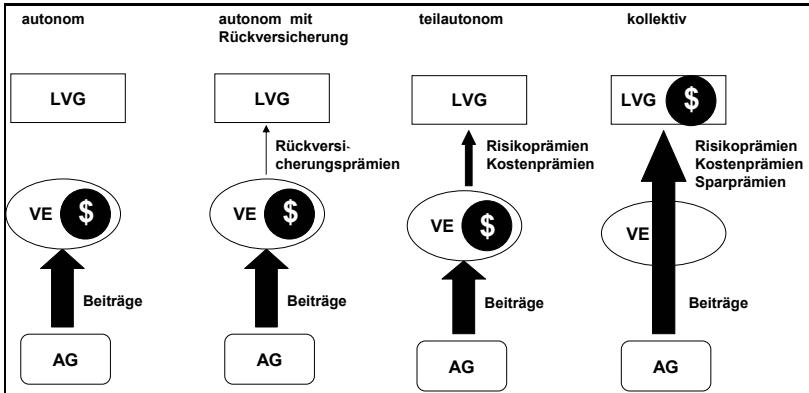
autonom

LVG

VE $

Beiträge

AG

autonom mit Rückversicherung

LVG

Rückversicherungsprämien

VE $

Beiträge

AG

teilautonom

LVG

Risikoprämien
Kostenprämien

VE $

Beiträge

AG

kollektiv

LVG $

Risikoprämien
Kostenprämien
Sparprämien

VE

Beiträge

AG